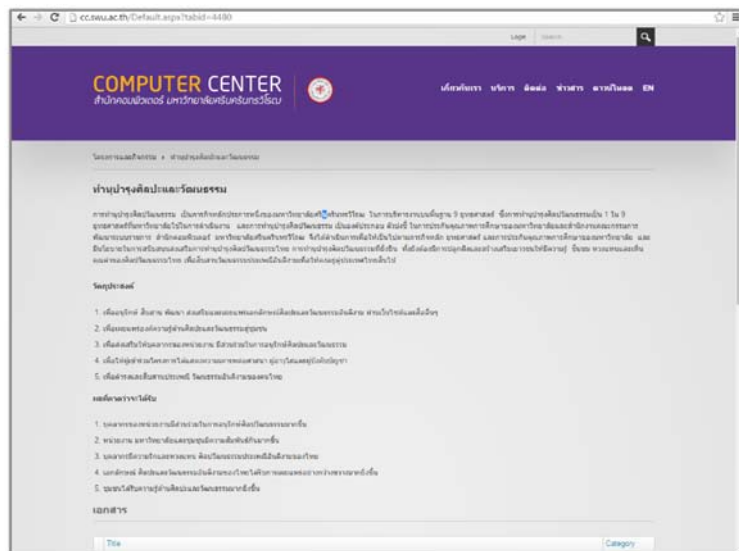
cc.swu.ac.th/Default.aspx?tabid=4480

Login

COMPUTER CENTER
สำนักคอมพิวเตอร์ มหาวิทยาลัยศรีนครินทรวิโรฒ

เกี่ยวกับเรา บริการ ติดต่อ ข่าวสาร ดาวน์โหลด EN

โครงการและกิจกรรม › ทำนุบำรุงศิลปะและวัฒนธรรม

ทำนุบำรุงศิลปะและวัฒนธรรม

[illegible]

วัตถุประสงค์

1. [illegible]
2. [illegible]
3. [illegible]
4. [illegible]
5. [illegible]

ผลที่คาดว่าจะได้รับ

1. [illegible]
2. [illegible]
3. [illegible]
4. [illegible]
5. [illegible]

เอกสาร

| Title | Category |
|---|---|